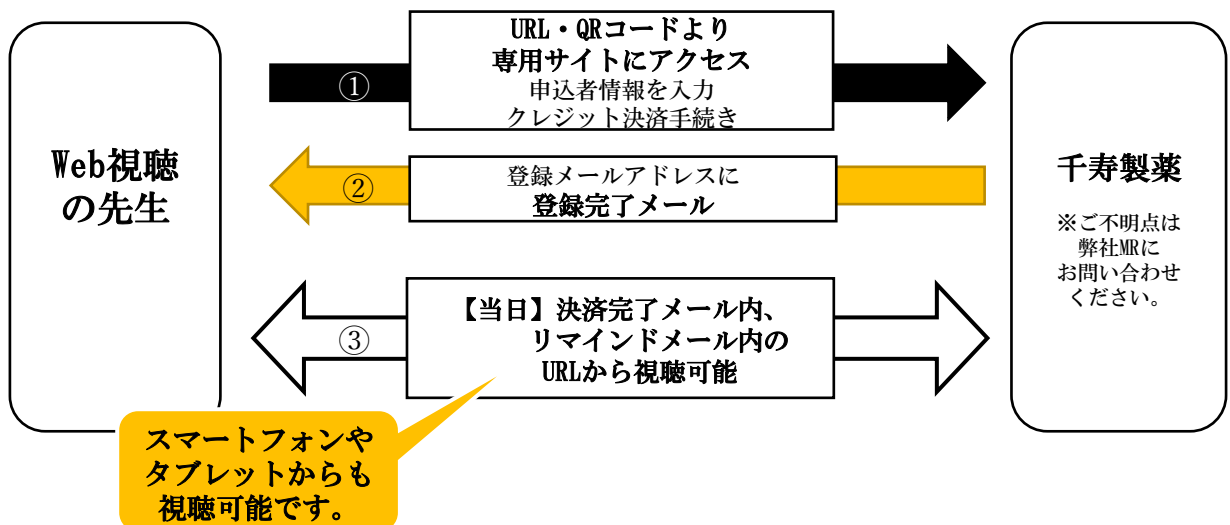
Web視聴の先生

①

URL・QRコードより
専用サイトにアクセス
申込者情報を入力
クレジット決済手続き

千寿製薬

※ご不明点は弊社MRにお問い合わせください。

②

登録メールアドレスに
登録完了メール

③

【当日】決済完了メール内、
リマインドメール内の
URLから視聴可能

スマートフォンや
タブレットからも
視聴可能です。